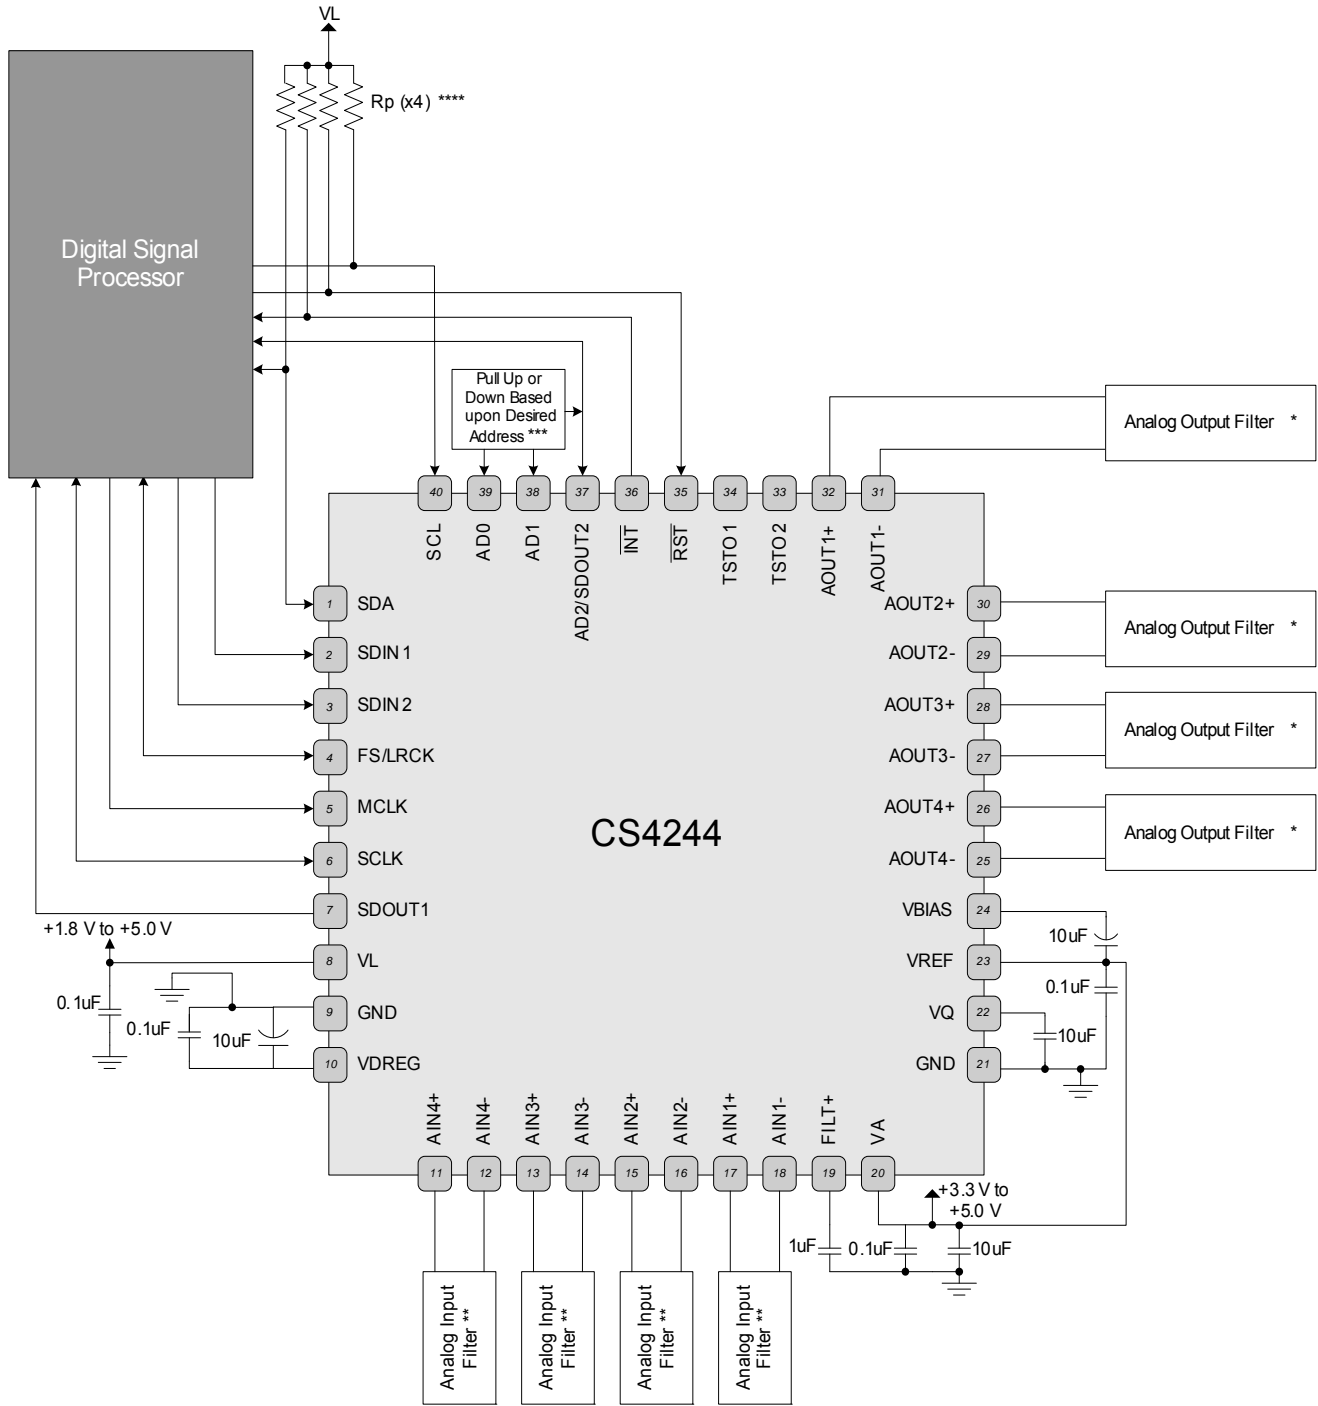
VL

Rp (x4) ****

Digital Signal Processor

Pull Up or Down Based upon Desired Address ***

Analog Output Filter *

40 SCL
39 AD0
38 AD1
37 AD2/SDOUT2
36 $\overline{INT}$
35 $\overline{RST}$
34 TSTO 1
33 TSTO 2
32 AOUT1+
31 AOUT1-

1 SDA
2 SDIN 1
3 SDIN 2
4 FS/LRCK
5 MCLK
6 SCLK
7 SDOUT1
8 VL
9 GND
10 VDREG

30 AOUT2+
29 AOUT2-
28 AOUT3+
27 AOUT3-
26 AOUT4+
25 AOUT4-
24 VBIAS
23 VREF
22 VQ
21 GND

Analog Output Filter *

Analog Output Filter *

Analog Output Filter *

CS4244

+1.8 V to +5.0 V

0.1uF

0.1uF

10uF

10uF

0.1uF

10uF

11 AIN4+
12 AIN4-
13 AIN3+
14 AIN3-
15 AIN2+
16 AIN2-
17 AIN1+
18 AIN1-
19 FILT+
20 VA

+3.3 V to +5.0 V

1uF

0.1uF

10uF

Analog Input Filter **

Analog Input Filter **

Analog Input Filter **

Analog Input Filter **